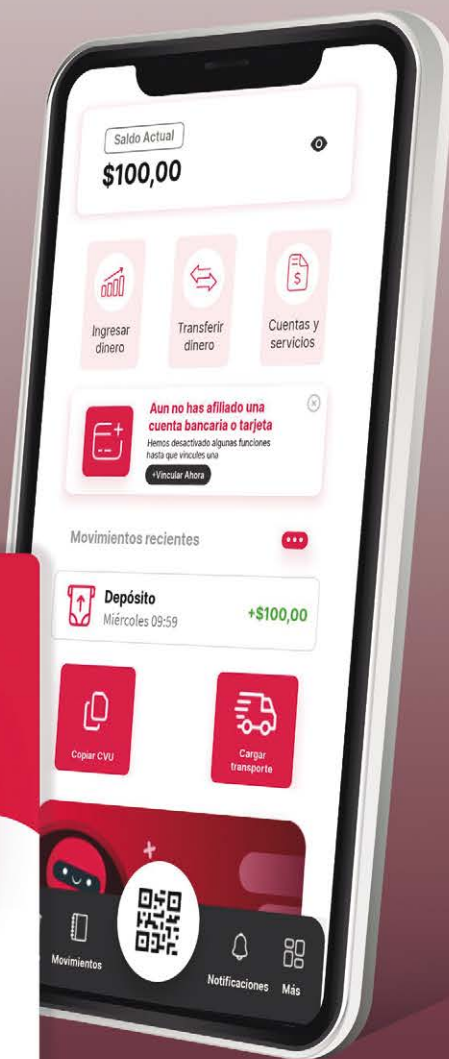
Saldo Actual
$100,00

Ingresar dinero

Transferir dinero

Cuentas y servicios

Aun no has afiliado una cuenta bancaria o tarjeta
Hemos desactivado algunas funciones hasta que vincules una
+Vincular Ahora

Movimientos recientes

Depósito
Miércoles 09:59
+$100,00

Copiar CVU

Cargar transporte

Movimientos

Notificaciones

Más